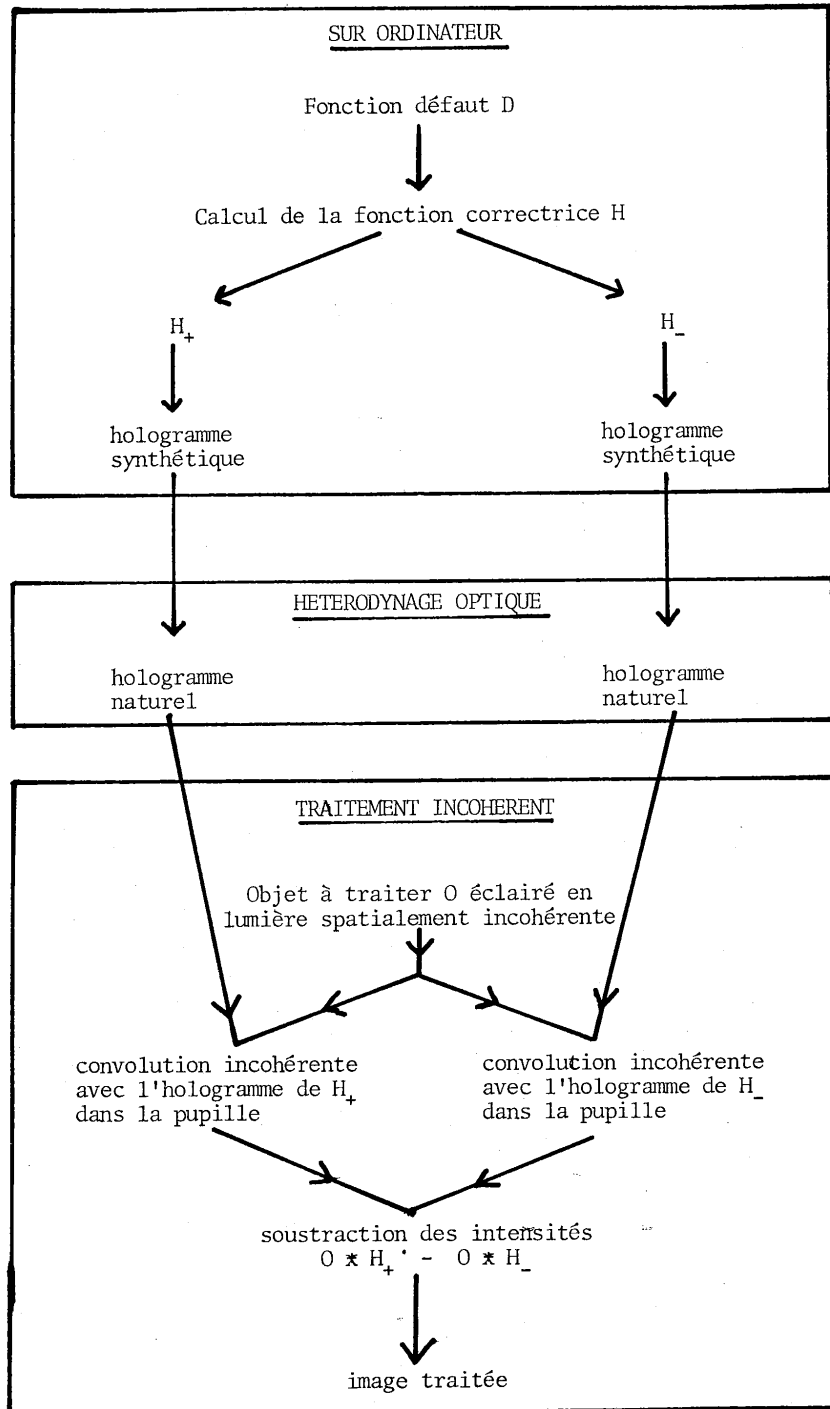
SUR ORDINATEUR

Fonction défaut D

Calcul de la fonction correctrice H

$H_+$

$H_-$

hologramme synthétique

hologramme synthétique

HETERODYNAGE OPTIQUE

hologramme naturel

hologramme naturel

TRAITEMENT INCOHERENT

Objet à traiter O éclairé en lumière spatialement incohérente

convolution incohérente avec l'hologramme de $H_+$ dans la pupille

convolution incohérente avec l'hologramme de $H_-$ dans la pupille

soustraction des intensités
$O * H_+ - O * H_-$

image traitée